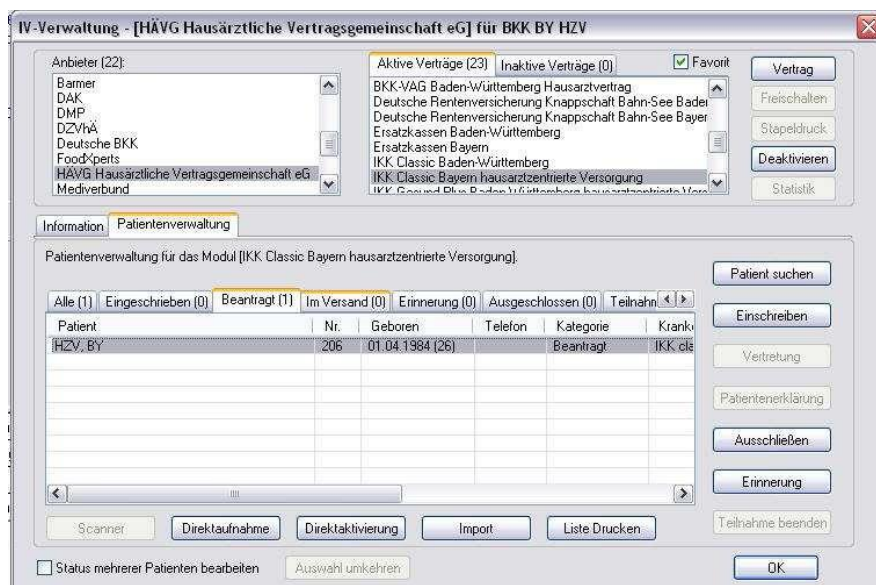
IV-Verwaltung - [HÄVG Hausärztliche Vertragsgemeinschaft eG] für BKK BY HZV

Anbieter (22):
Barmer
DAK
DMP
DZVhÄ
Deutsche BKK
FoodXperts
HÄVG Hausärztliche Vertragsgemeinschaft eG
Medivertbund

Aktive Verträge (23) | Inaktive Verträge (0)
Favorit
BKK-VAG Baden-Württemberg Hausarztvertrag
Deutsche Rentenversicherung Knappschaft Bahn-See Baden
Deutsche Rentenversicherung Knappschaft Bahn-See Bayer
Ersatzkassen Baden-Württemberg
Ersatzkassen Bayern
IKK Classic Baden-Württemberg
IKK Classic Bayern hausarztzentrierte Versorgung
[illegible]

Vertrag
Freischalten
Stapeldruck
Deaktivieren
Statistik

Information | Patientenverwaltung

Patientenverwaltung für das Modul [IKK Classic Bayern hausarztzentrierte Versorgung].

Alle (1) | Eingeschrieben (0) | Beantragt (1) | Im Versand (0) | Erinnerung (0) | Ausgeschlossen (0) | Teilnahn

| Patient | Nr. | Geboren | Telefon | Kategorie | Kranke |
|---|---|---|---|---|---|
| HZV, BY | 206 | 01.04.1984 (26) | | Beantragt | IKK cla |

Patient suchen
Einschreiben
Vertretung
Patientenerklärung
Ausschließen
Erinnerung
Teilnahme beenden

Scanner | Direktaufnahme | Direktaktivierung | Import | Liste Drucken

Status mehrerer Patienten bearbeiten
Auswahl umkehren
OK